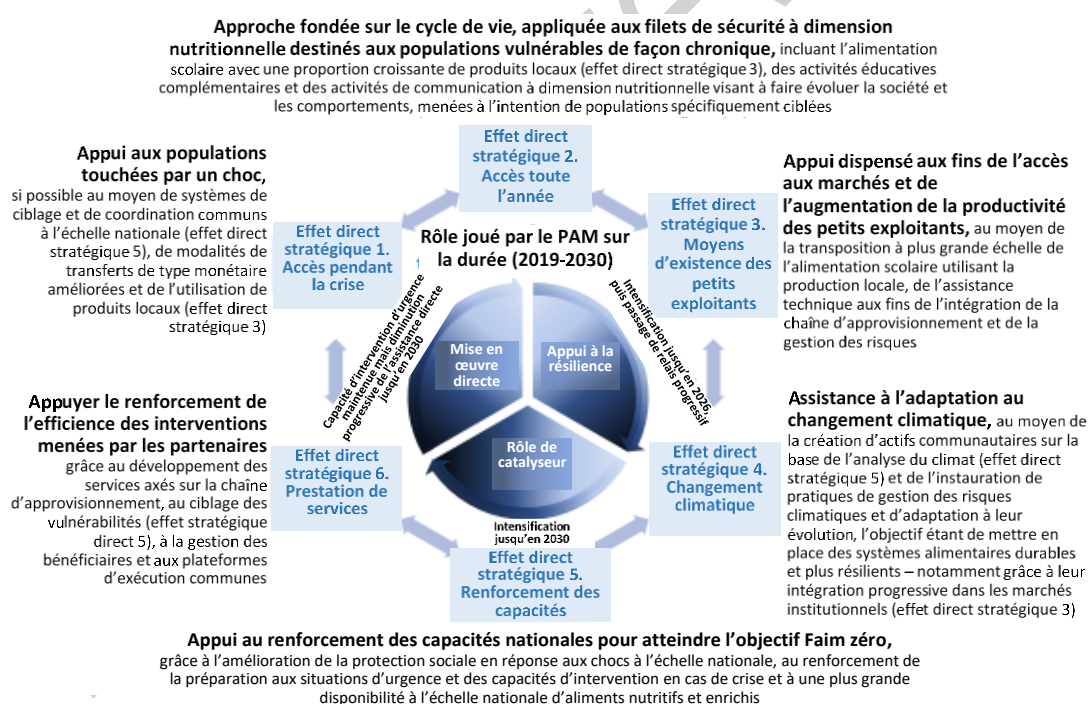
**Approche fondée sur le cycle de vie, appliquée aux filets de sécurité à dimension nutritionnelle destinés aux populations vulnérables de façon chronique,** incluant l'alimentation scolaire avec une proportion croissante de produits locaux (effet direct stratégique 3), des activités éducatives complémentaires et des activités de communication à dimension nutritionnelle visant à faire évoluer la société et les comportements, menées à l'intention de populations spécifiquement ciblées

**Appui aux populations touchées par un choc,** si possible au moyen de systèmes de ciblage et de coordination communs à l'échelle nationale (effet direct stratégique 5), de modalités de transferts de type monétaire améliorées et de l'utilisation de produits locaux (effet direct stratégique 3)

**Appuyer le renforcement de l'efficience des interventions menées par les partenaires** grâce au développement des services axés sur la chaîne d'approvisionnement, au ciblage des vulnérabilités (effet stratégique direct 5), à la gestion des bénéficiaires et aux plateformes d'exécution communes

Effet direct stratégique 2. Accès toute l'année

Effet direct stratégique 1. Accès pendant la crise

Rôle joué par le PAM sur la durée (2019-2030)

Effet direct stratégique 3. Moyens d'existence des petits exploitants

Capacité d'intervention d'urgence maintenue mais diminution progressive de l'assistance directe jusqu'en 2030

Intensification jusqu'en 2026, puis passage de relais progressif

Mise en œuvre directe

Appui à la résilience

Rôle de catalyseur

Effet direct stratégique 6. Prestation de services

Effet direct stratégique 4. Changement climatique

Intensification jusqu'en 2030

Effet direct stratégique 5. Renforcement des capacités

**Appui dispensé aux fins de l'accès aux marchés et de l'augmentation de la productivité des petits exploitants,** au moyen de la transposition à plus grande échelle de l'alimentation scolaire utilisant la production locale, de l'assistance technique aux fins de l'intégration de la chaîne d'approvisionnement et de la gestion des risques

**Assistance à l'adaptation au changement climatique,** au moyen de la création d'actifs communautaires sur la base de l'analyse du climat (effet direct stratégique 5) et de l'instauration de pratiques de gestion des risques climatiques et d'adaptation à leur évolution, l'objectif étant de mettre en place des systèmes alimentaires durables et plus résilients – notamment grâce à leur intégration progressive dans les marchés institutionnels (effet direct stratégique 3)

**Appui au renforcement des capacités nationales pour atteindre l'objectif Faim zéro,** grâce à l'amélioration de la protection sociale en réponse aux chocs à l'échelle nationale, au renforcement de la préparation aux situations d'urgence et des capacités d'intervention en cas de crise et à une plus grande disponibilité à l'échelle nationale d'aliments nutritifs et enrichis